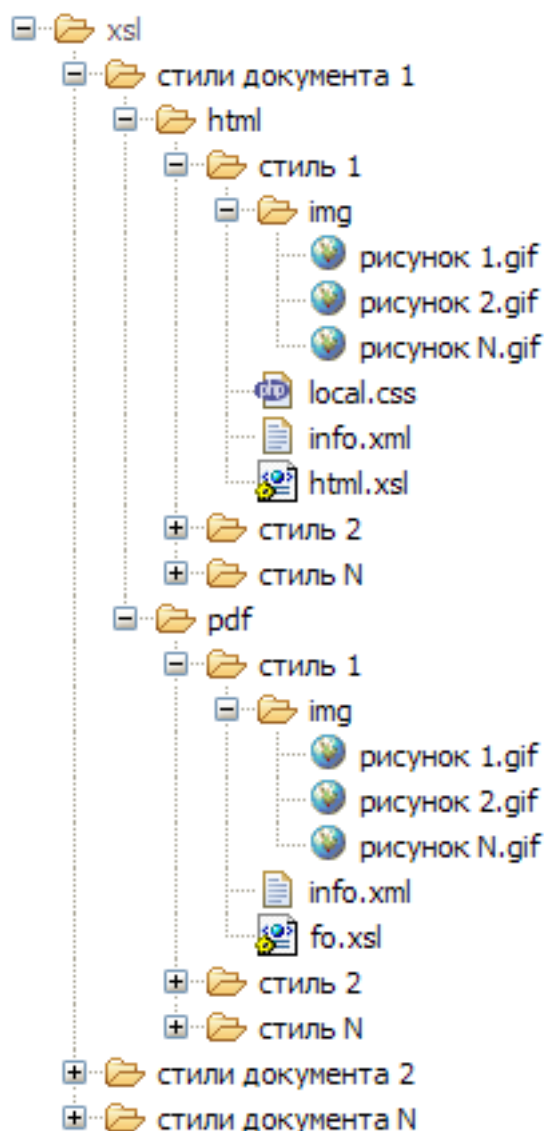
xsl
стили документа 1
html
стиль 1
img
рисунок 1.gif
рисунок 2.gif
рисунок N.gif
local.css
info.xml
html.xsl
стиль 2
стиль N
pdf
стиль 1
img
рисунок 1.gif
рисунок 2.gif
рисунок N.gif
info.xml
fo.xsl
стиль 2
стиль N
стили документа 2
стили документа N